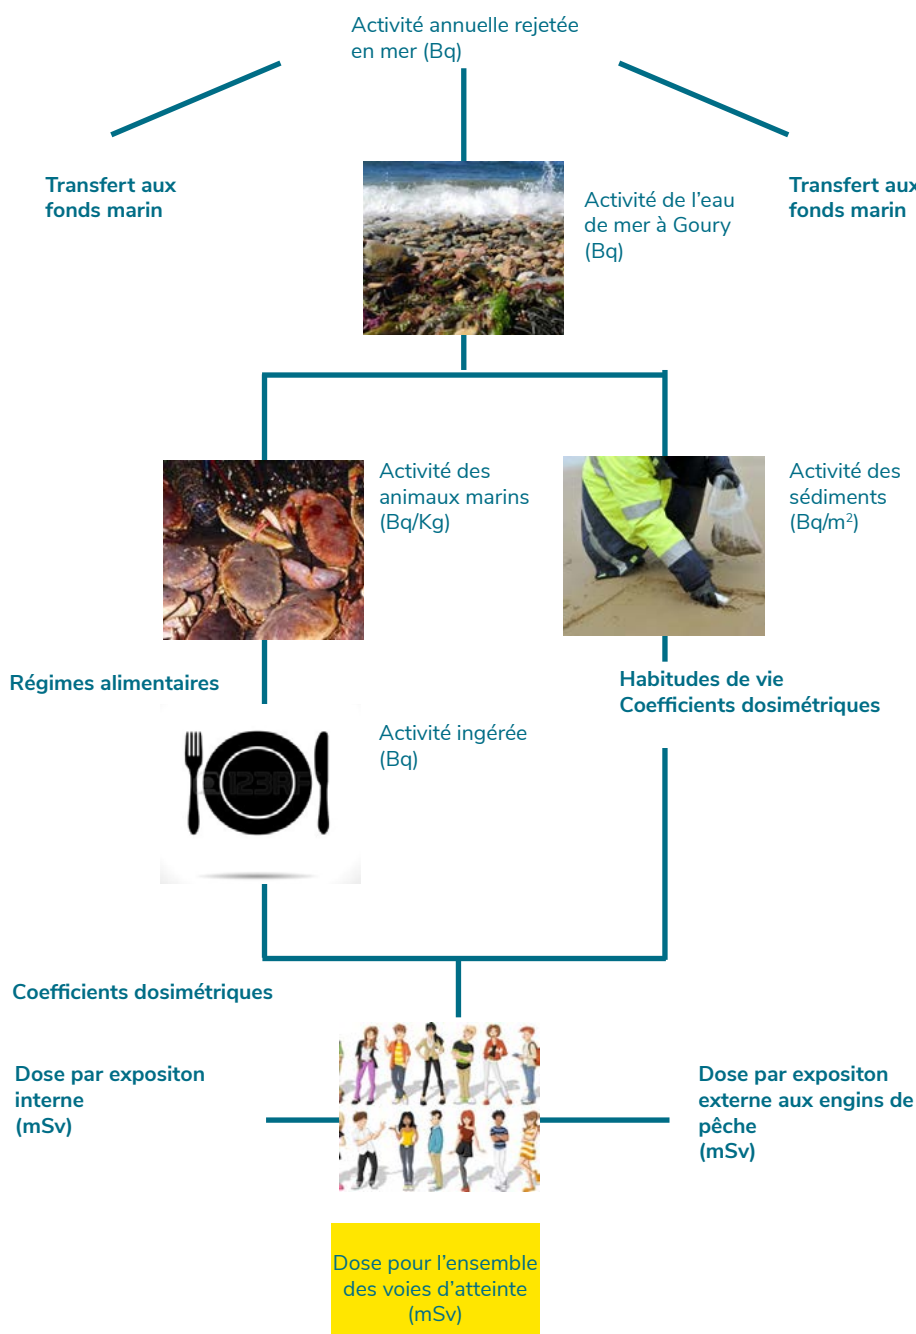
Activité annuelle rejetée en mer (Bq)

Transfert aux fonds marin

Activité de l'eau de mer à Goury (Bq)

Transfert aux fonds marin

Activité des animaux marins (Bq/Kg)

Activité des sédiments (Bq/m$^2$)

Régimes alimentaires

Habitudes de vie
Coefficients dosimétriques

Activité ingérée (Bq)

123RF

Coefficients dosimétriques

Dose par expositon interne (mSv)

Dose par expositon externe aux engins de pêche (mSv)

Dose pour l'ensemble des voies d'atteinte (mSv)